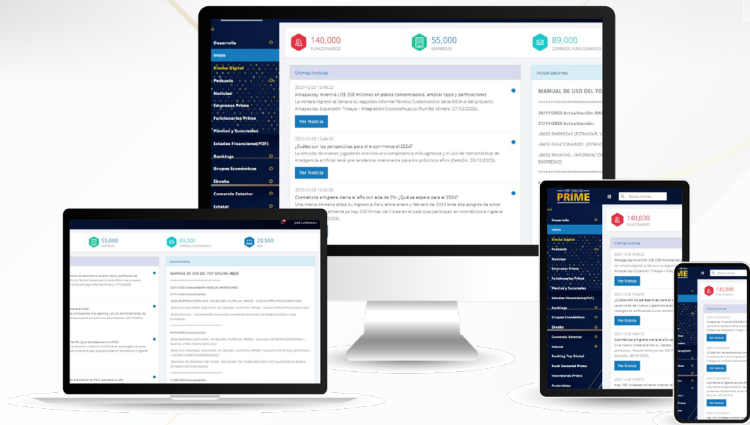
Desarrollo
Inicio
Kiosko Digital
Podcasts
Noticias
Empresas Prime
Funcionarios Prime
Planillas y Sucursales
Estados Financieros(PDF)
Rankings
Grupos Económicos
Ebooks
Comercio Exterior
Estatal

140,000
FUNCIONARIOS

55,000
EMPRESAS

89,000
CORREOS FUNCIONARIOS

Últimas Noticias

2023-12-28 13:08:22
Antapaccay invertirá US$ 200 millones en planta concentradora, ampliar tajos y perforaciones
Ver Noticia

2023-12-28 13:04:30
¿Cuáles son las perspectivas para el e-commerce al 2024?
Ver Noticia

2023-12-28 15:42:35
Cosméticos e higiene cierre el año con alza de 5%: ¿Qué se espera para el 2024?
Ver Noticia

Actualizaciones

MANUAL DE USO DEL TO

55,000
40,000
20,580

MANUAL DE USO DEL TOP (DELIVERY WEB)

PRIME
140,000
FUNCIONARIOS
Últimas Noticias
Ver Noticia
Ver Noticia
Ver Noticia

140,000
Ver Noticia
Ver Noticia
Ver Noticia